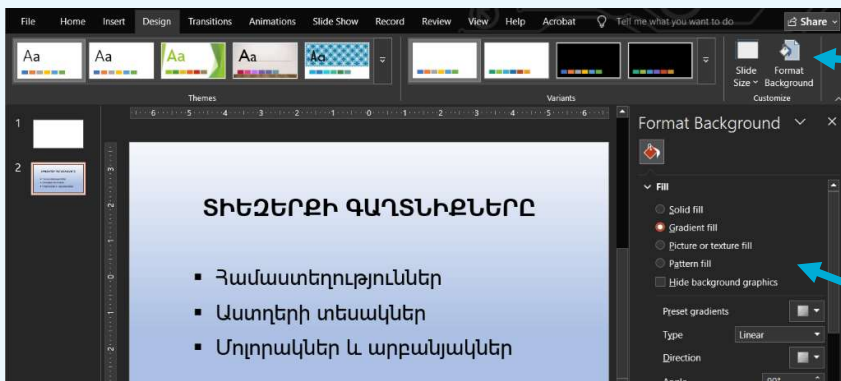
File Home Insert Design Transitions Animations Slide Show Record Review View Help Acrobat Tell me what you want to do Share

Aa Aa Aa Aa Aa

Themes

Variants

Slide Size Format Background
Customize

1
2

·6·5·4·3·2·1·0·1·2·3·4·5·6·

ՏԻԵԶԵՐՔԻ ԳԱՂՏՆԻՔՆԵՐԸ

Համաստեղություններ
Աստղերի տեսակներ
Մոլորակներ և արբանյակներ

Format Background

Fill
Solid fill
Gradient fill
Picture or texture fill
Pattern fill
Hide background graphics

Preset gradients
Type Linear
Direction
Angle 90°